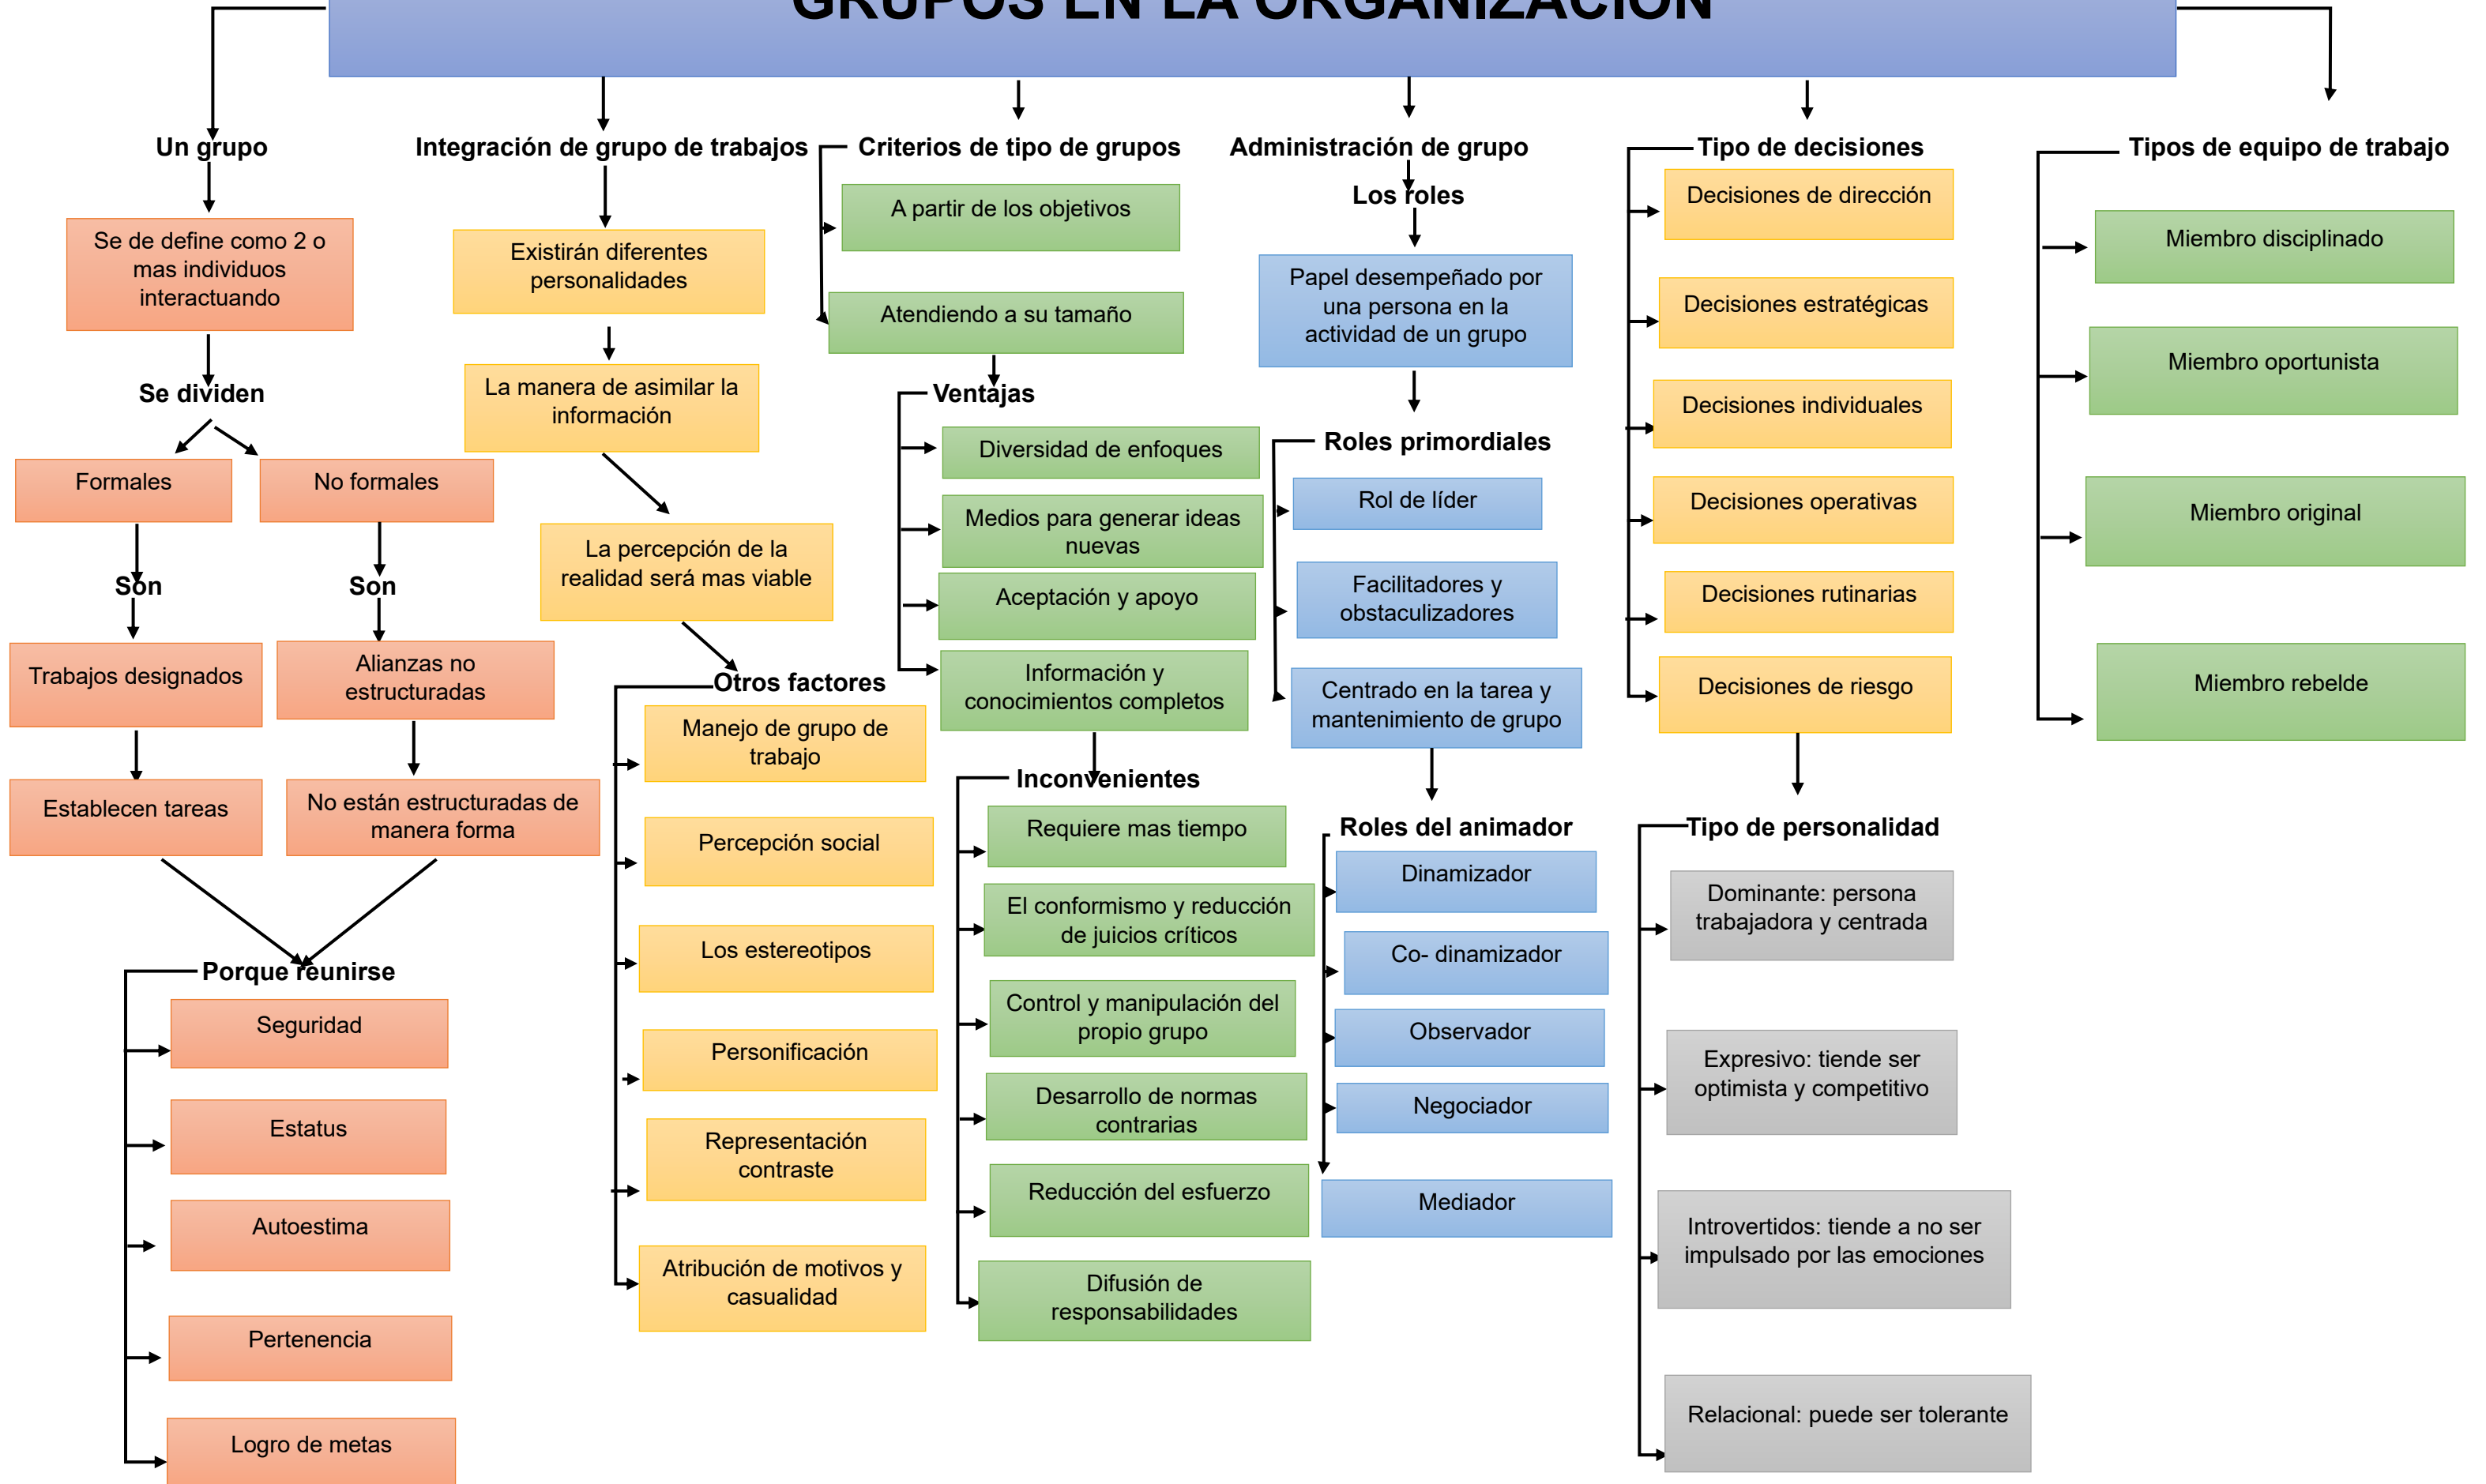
GRUPOS EN LA ORGANIZACIÓN

Un grupo

Se de define como 2 o mas individuos interactuando

Se dividen

Formales

No formales

Son

Son

Trabajos designados

Alianzas no estructuradas

Establecen tareas

No están estructuradas de manera forma

Porque reunirse

Seguridad

Estatus

Autoestima

Pertenencia

Logro de metas

Integración de grupo de trabajos

Existirán diferentes personalidades

La manera de asimilar la información

La percepción de la realidad será mas viable

Otros factores

Manejo de grupo de trabajo

Percepción social

Los estereotipos

Personificación

Representación contraste

Atribución de motivos y casualidad

Criterios de tipo de grupos

A partir de los objetivos

Atendiendo a su tamaño

Ventajas

Diversidad de enfoques

Medios para generar ideas nuevas

Aceptación y apoyo

Información y conocimientos completos

Inconvenientes

Requiere mas tiempo

El conformismo y reducción de juicios críticos

Control y manipulación del propio grupo

Desarrollo de normas contrarias

Reducción del esfuerzo

Difusión de responsabilidades

Administración de grupo

Los roles

Papel desempeñado por una persona en la actividad de un grupo

Roles primordiales

Rol de líder

Facilitadores y obstaculizadores

Centrado en la tarea y mantenimiento de grupo

Roles del animador

Dinamizador

Co- dinamizador

Observador

Negociador

Mediador

Tipo de decisiones

Decisiones de dirección

Decisiones estratégicas

Decisiones individuales

Decisiones operativas

Decisiones rutinarias

Decisiones de riesgo

Tipo de personalidad

Dominante: persona trabajadora y centrada

Expresivo: tiende ser optimista y competitivo

Introvertidos: tiende a no ser impulsado por las emociones

Relacional: puede ser tolerante

Tipos de equipo de trabajo

Miembro disciplinado

Miembro oportunista

Miembro original

Miembro rebelde